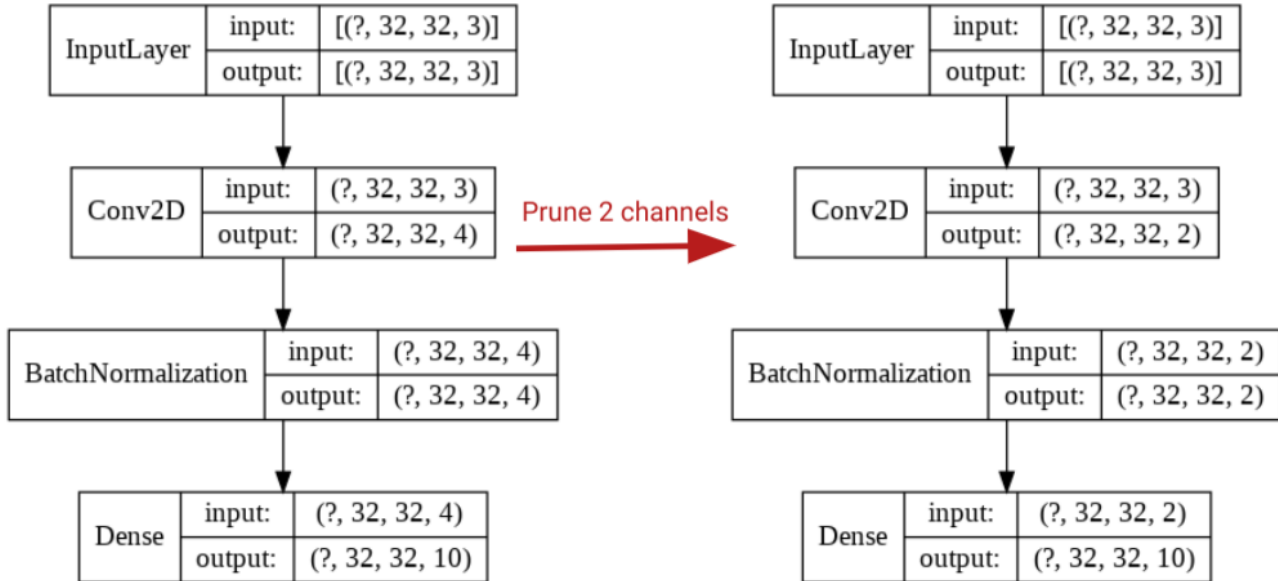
InputLayer | input: | [(?, 32, 32, 3)]
output: | [(?, 32, 32, 3)]

Conv2D | input: | (?, 32, 32, 3)
output: | (?, 32, 32, 4)

BatchNormalization | input: | (?, 32, 32, 4)
output: | (?, 32, 32, 4)

Dense | input: | (?, 32, 32, 4)
output: | (?, 32, 32, 10)

Prune 2 channels

InputLayer | input: | [(?, 32, 32, 3)]
output: | [(?, 32, 32, 3)]

Conv2D | input: | (?, 32, 32, 3)
output: | (?, 32, 32, 2)

BatchNormalization | input: | (?, 32, 32, 2)
output: | (?, 32, 32, 2)

Dense | input: | (?, 32, 32, 2)
output: | (?, 32, 32, 10)